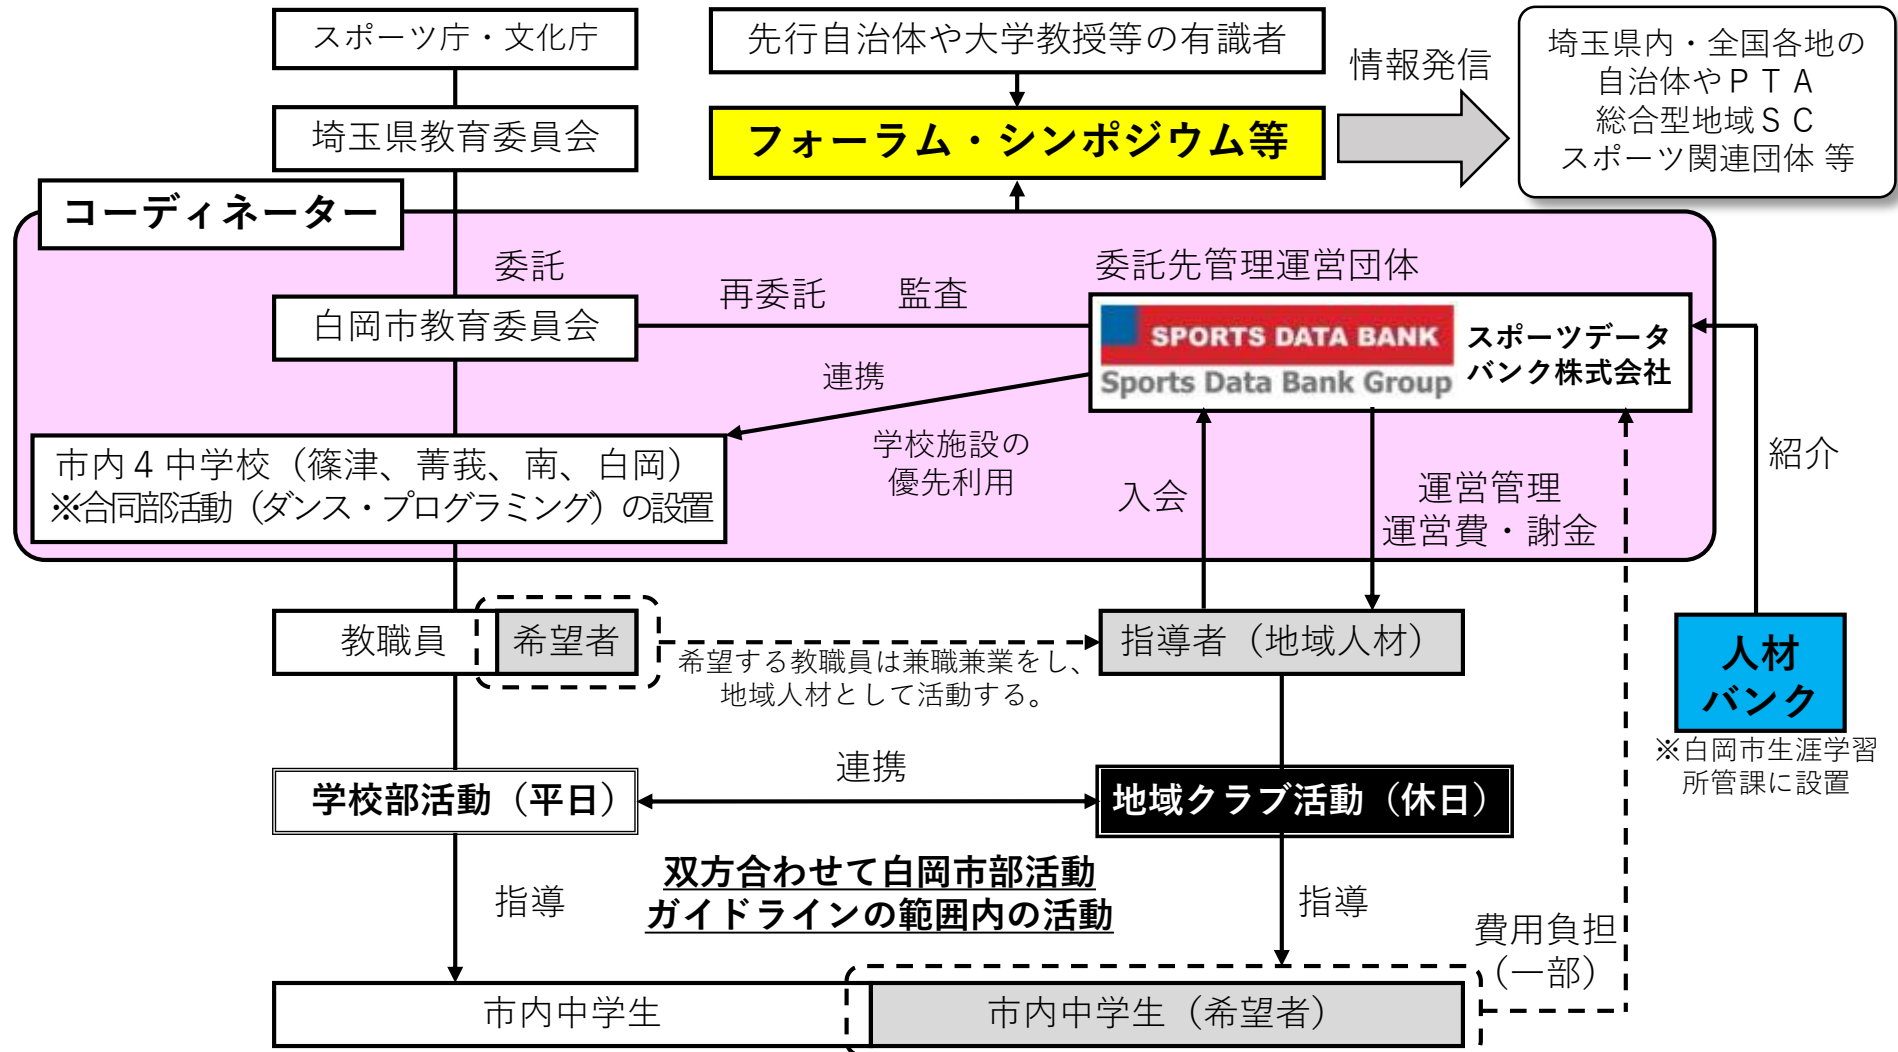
スポーツ庁・文化庁

埼玉県教育委員会

先行自治体や大学教授等の有識者

フォーラム・シンポジウム等

情報発信

埼玉県内・全国各地の自治体やＰＴＡ総合型地域ＳＣスポーツ関連団体 等

コーディネーター

委託

白岡市教育委員会

再委託

監査

委託先管理運営団体

SPORTS DATA BANK
Sports Data Bank Group

スポーツデータバンク株式会社

連携

市内４中学校（篠津、菁莪、南、白岡）
※合同部活動（ダンス・プログラミング）の設置

学校施設の優先利用

入会

運営管理
運営費・謝金

紹介

教職員

希望者

希望する教職員は兼職兼業をし、地域人材として活動する。

指導者（地域人材）

人材バンク

※白岡市生涯学習所管課に設置

連携

学校部活動（平日）

地域クラブ活動（休日）

指導

双方合わせて白岡市部活動ガイドラインの範囲内の活動

指導

費用負担（一部）

市内中学生

市内中学生（希望者）